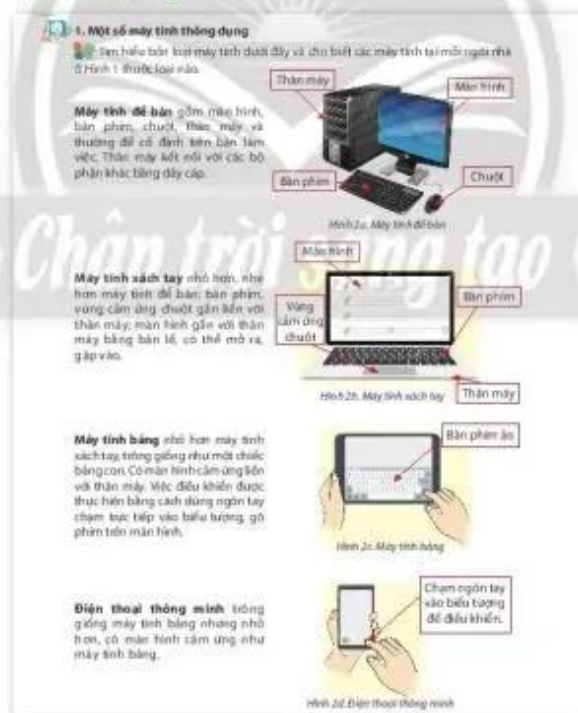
1. Một số máy tính thông dụng

Tìm hiểu bốn loại máy tính dưới đây và cho biết các máy tính tại mỗi ngôi nhà ở Hình 1 thuộc loại nào.

Thân máy

Màn hình

Máy tính để bàn gồm màn hình, bàn phím, chuột, thân máy và thường để cố định trên bàn làm việc. Thân máy kết nối với các bộ phận khác bằng dây cáp.

Bàn phím

Chuột

Hình 2a. Máy tính để bàn

Chân trời sáng tạo

Màn hình

Máy tính xách tay nhỏ hơn, nhẹ hơn máy tính để bàn; bàn phím, vùng cảm ứng chuột gắn liền với thân máy; màn hình gắn với thân máy bằng bản lề, có thể mở ra, gập vào.

Vùng cảm ứng chuột

Bàn phím

Hình 2b. Máy tính xách tay

Thân máy

Máy tính bảng nhỏ hơn máy tính xách tay, trông giống như một chiếc bảng con. Có màn hình cảm ứng liền với thân máy. Việc điều khiển được thực hiện bằng cách dùng ngón tay chạm trực tiếp vào biểu tượng, gõ phím trên màn hình.

Bàn phím ảo

Hình 2c. Máy tính bảng

Điện thoại thông minh trông giống máy tính bảng nhưng nhỏ hơn, có màn hình cảm ứng như máy tính bảng.

Chạm ngón tay vào biểu tượng để điều khiển.

Hình 2d. Điện thoại thông minh